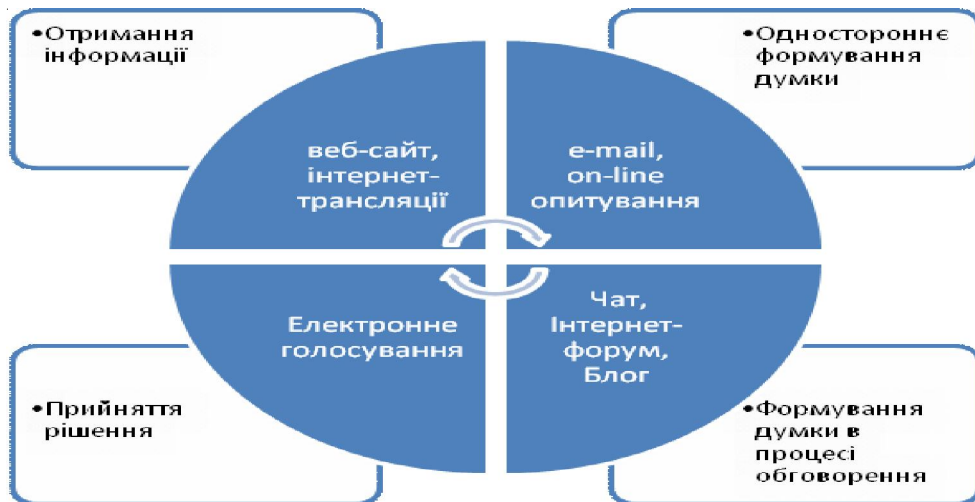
•Отримання інформації

•Одностороннє формування думки

веб-сайт, інтернет-трансляції

e-mail, on-line опитування

Електронне голосування

Чат, Інтернет-форум, Блог

•Прийняття рішення

•Формування думки в процесі обговорення